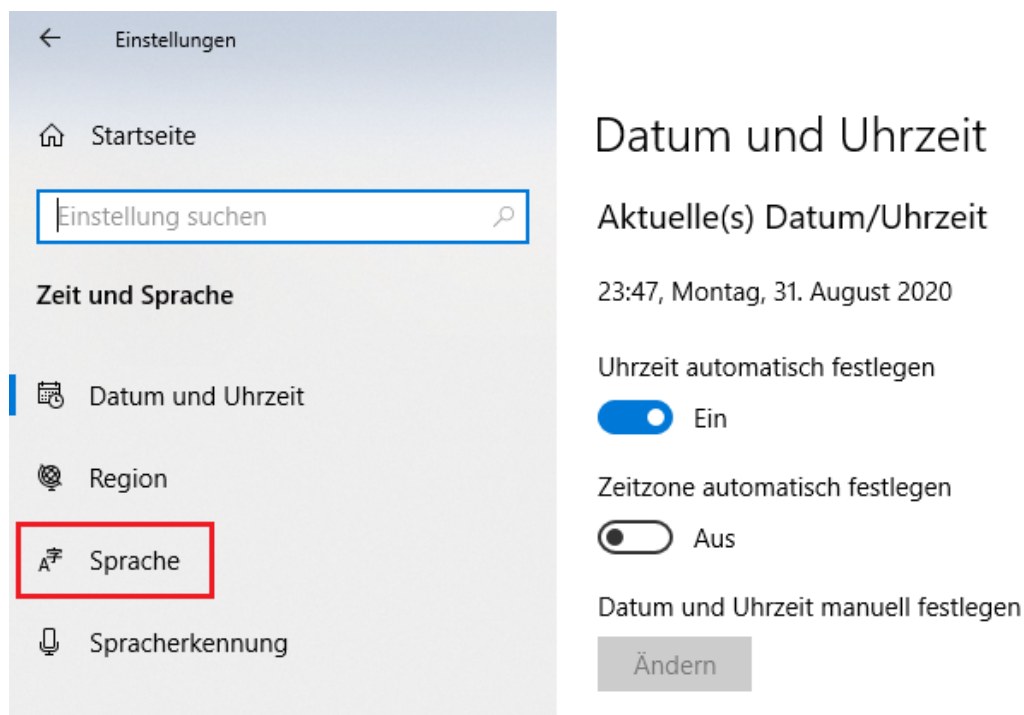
Einstellungen

Startseite

Einstellung suchen

Zeit und Sprache

Datum und Uhrzeit

Region

Sprache

Spracherkennung

Datum und Uhrzeit

Aktuelle(s) Datum/Uhrzeit

23:47, Montag, 31. August 2020

Uhrzeit automatisch festlegen

Ein

Zeitzone automatisch festlegen

Aus

Datum und Uhrzeit manuell festlegen

Ändern